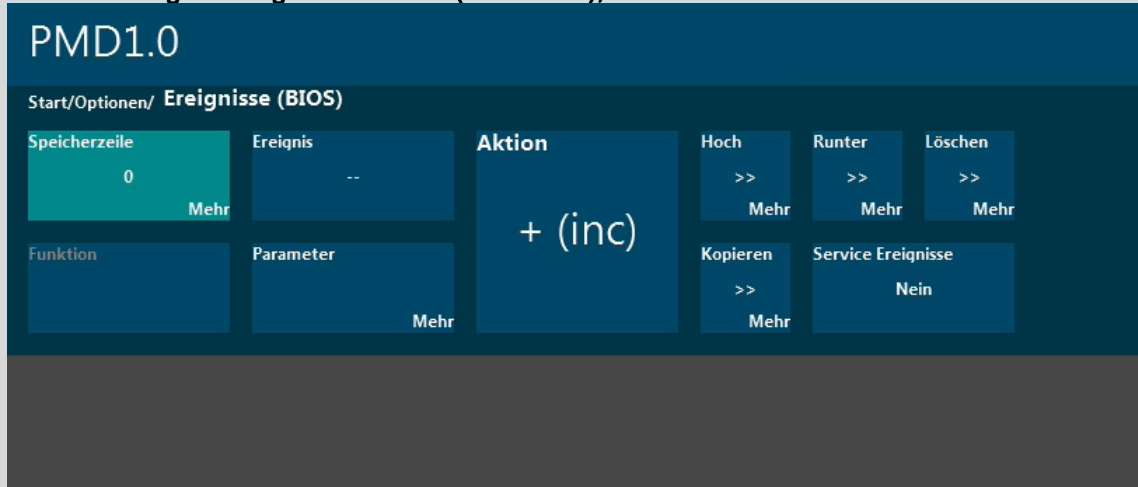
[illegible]

PMD1.0

Start/Optionen/ Ereignisse (BIOS)

Speicherzeile
0
Mehr

Ereignis
--

Aktion
+ (inc)

Hoch
>>
Mehr

Runter
>>
Mehr

Löschen
>>
Mehr

Funktion

Parameter
Mehr

Kopieren
>>
Mehr

Service Ereignisse
Nein